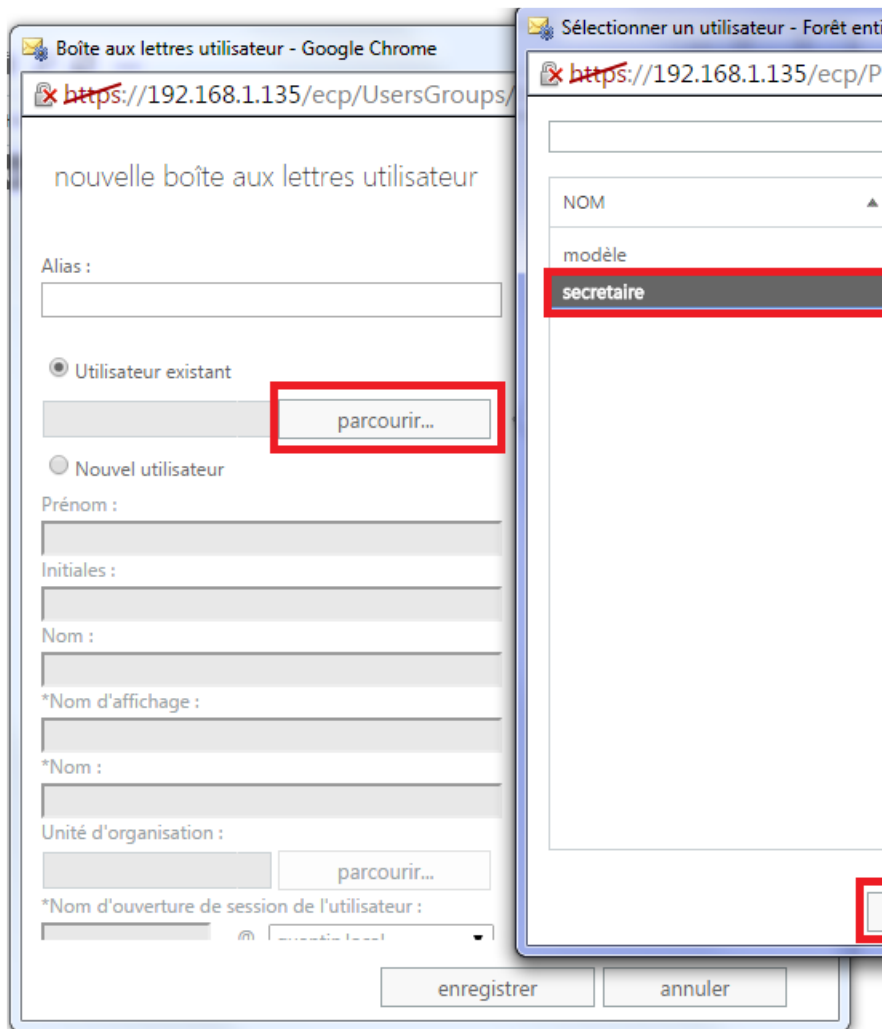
Boîte aux lettres utilisateur - Google Chrome

https://192.168.1.135/ecp/UsersGroups/

nouvelle boîte aux lettres utilisateur

Alias :

Utilisateur existant

parcourir...

Nouvel utilisateur

Prénom :

Initiales :

Nom :

*Nom d'affichage :

*Nom :

Unité d'organisation :

parcourir...

*Nom d'ouverture de session de l'utilisateur :

@ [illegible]

enregistrer

annuler

Sélectionner un utilisateur - Forêt enti

https://192.168.1.135/ecp/P

NOM

modèle

secretaire